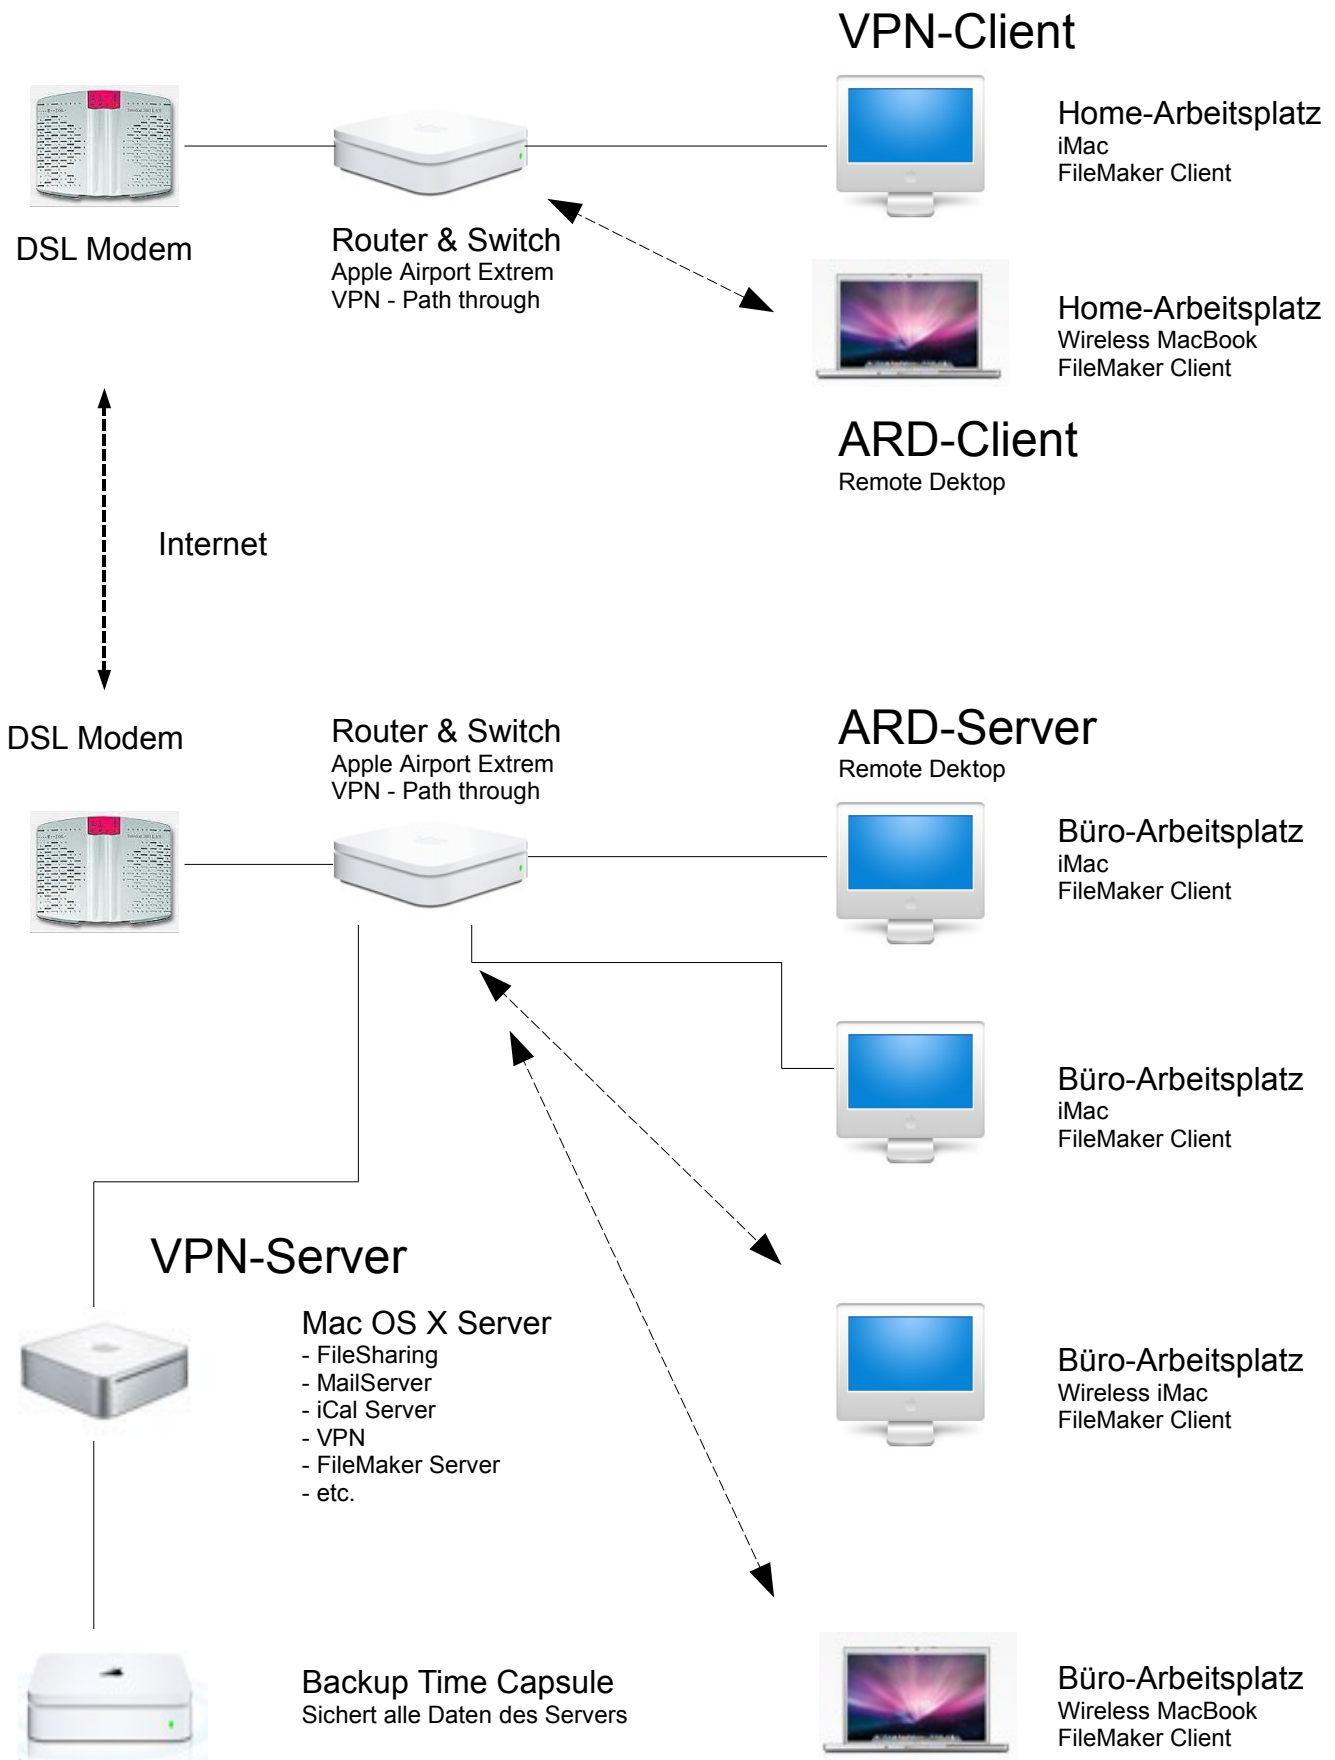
VPN-Client

DSL Modem

Router & Switch
Apple Airport Extrem
VPN - Path through

Home-Arbeitsplatz
iMac
FileMaker Client

Home-Arbeitsplatz
Wireless MacBook
FileMaker Client

ARD-Client
Remote Dektop

Internet

DSL Modem

Router & Switch
Apple Airport Extrem
VPN - Path through

ARD-Server
Remote Dektop

Büro-Arbeitsplatz
iMac
FileMaker Client

Büro-Arbeitsplatz
iMac
FileMaker Client

VPN-Server

Mac OS X Server
- FileSharing
- MailServer
- iCal Server
- VPN
- FileMaker Server
- etc.

Büro-Arbeitsplatz
Wireless iMac
FileMaker Client

Backup Time Capsule
Sichert alle Daten des Servers

Büro-Arbeitsplatz
Wireless MacBook
FileMaker Client